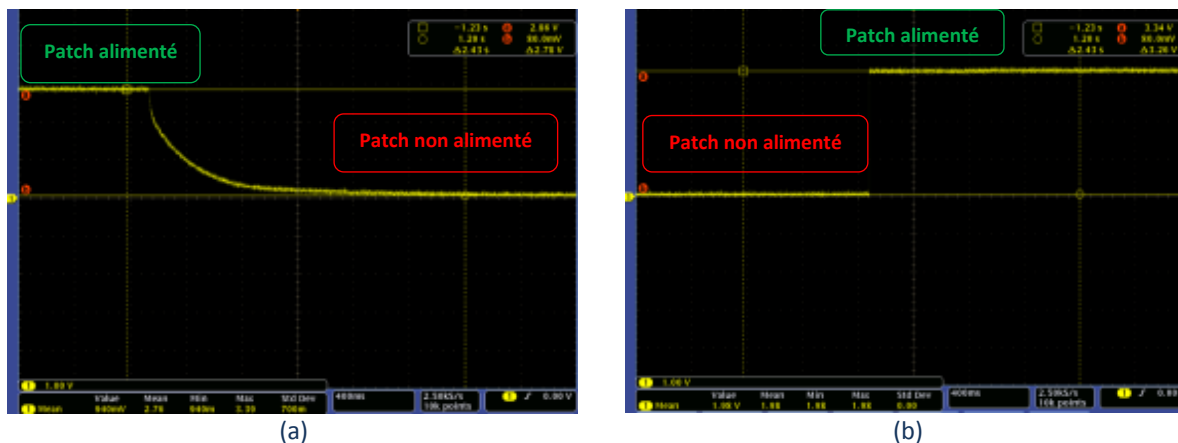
-1.23 s 2.66 V
1.20 s 98.0mV
Δ2.43 s Δ2.78 V

Patch alimenté

Patch non alimenté

1.00 V
Mean Value 940mV Mean 2.76 Min 940m Max 3.39 Std Dev 706m
400ms
2.50kS/s 10k points
0.00 V

(a)

-1.23 s 3.34 V
1.20 s 98.0mV
Δ2.43 s Δ3.26 V

Patch alimenté

Patch non alimenté

1.00 V
Mean Value 1.88 V Mean 1.88 Min 1.88 Max 1.88 Std Dev 0.00
400ms
2.50kS/s 10k points
0.93

(b)